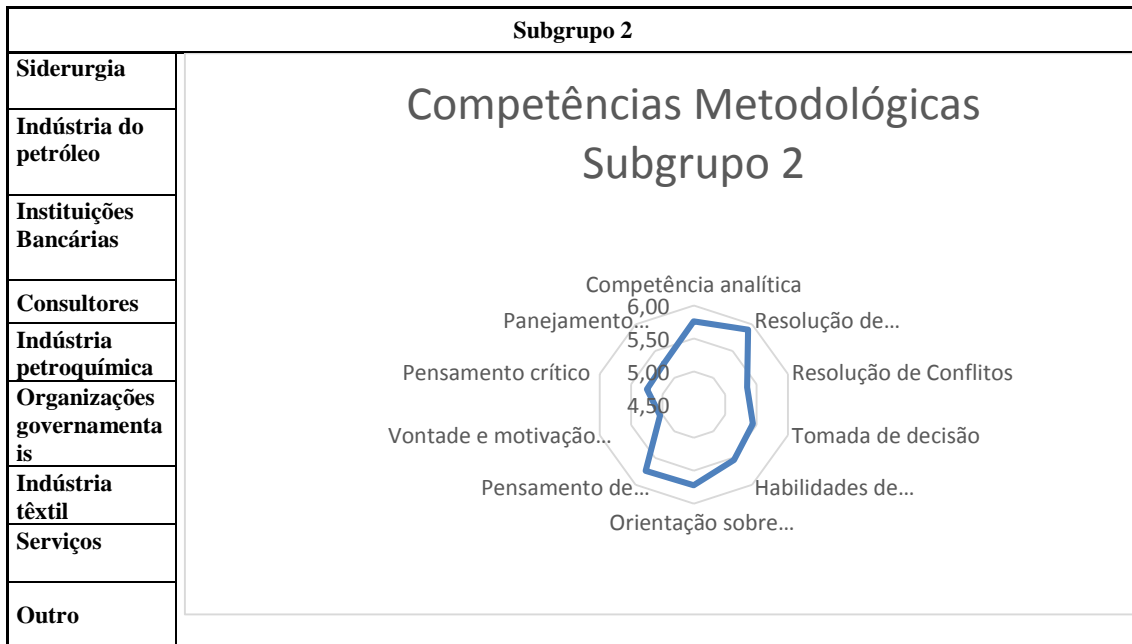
Subgrupo 2

Siderurgia

Indústria do petróleo

Instituições Bancárias

Consultores

Indústria petroquímica

Organizações governamentais

Indústria têxtil

Serviços

Outro

Competências Metodológicas Subgrupo 2

Competência analítica
6,00
5,50
5,00
4,50
Resolução de…
Resolução de Conflitos
Tomada de decisão
Habilidades de…
Orientação sobre…
Pensamento de…
Vontade e motivação…
Pensamento crítico
Panejamento…